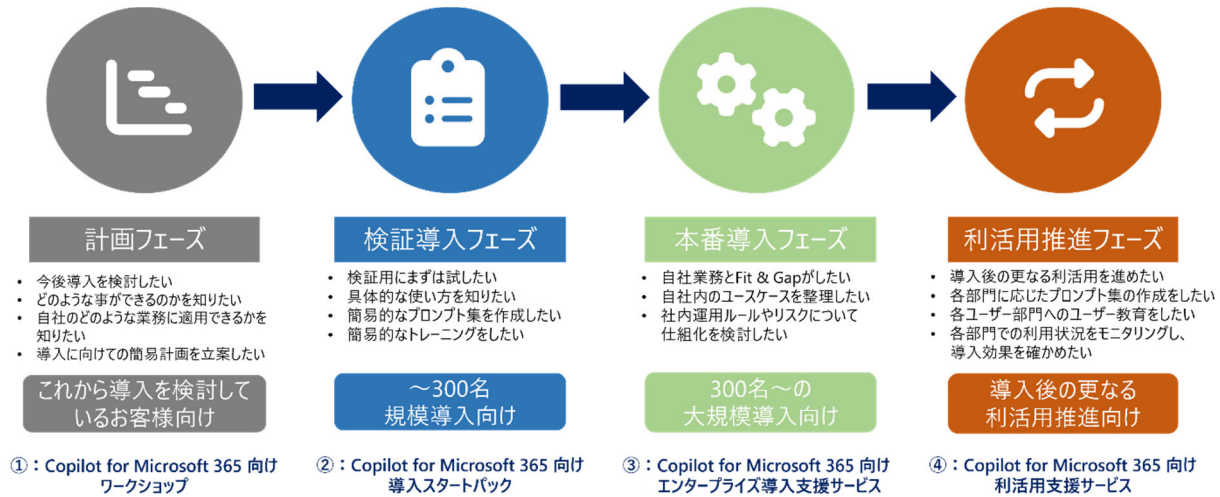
計画フェーズ

- 今後導入を検討したい
- どのような事ができるのかを知りたい
- 自社のどのような業務に適用できるかを知りたい
- 導入に向けての簡易計画を立案したい

これから導入を検討しているお客様向け

①：Copilot for Microsoft 365 向け ワークショップ

検証導入フェーズ

- 検証用にまずは試したい
- 具体的な使い方を知りたい
- 簡易的なプロンプト集を作成したい
- 簡易的なトレーニングをしたい

～300名 規模導入向け

②：Copilot for Microsoft 365 向け 導入スタートパック

本番導入フェーズ

- 自社業務とFit & Gapがしたい
- 自社内のユースケースを整理したい
- 社内運用ルールやリスクについて仕組化を検討したい

300名～の 大規模導入向け

③：Copilot for Microsoft 365 向け エンタープライズ導入支援サービス

利活用推進フェーズ

- 導入後の更なる利活用を進めたい
- 各部門に応じたプロンプト集の作成をしたい
- 各ユーザー部門へのユーザー教育をしたい
- 各部門での利用状況をモニタリングし、導入効果を確かめたい

導入後の更なる 利活用推進向け

④：Copilot for Microsoft 365 向け 利活用支援サービス